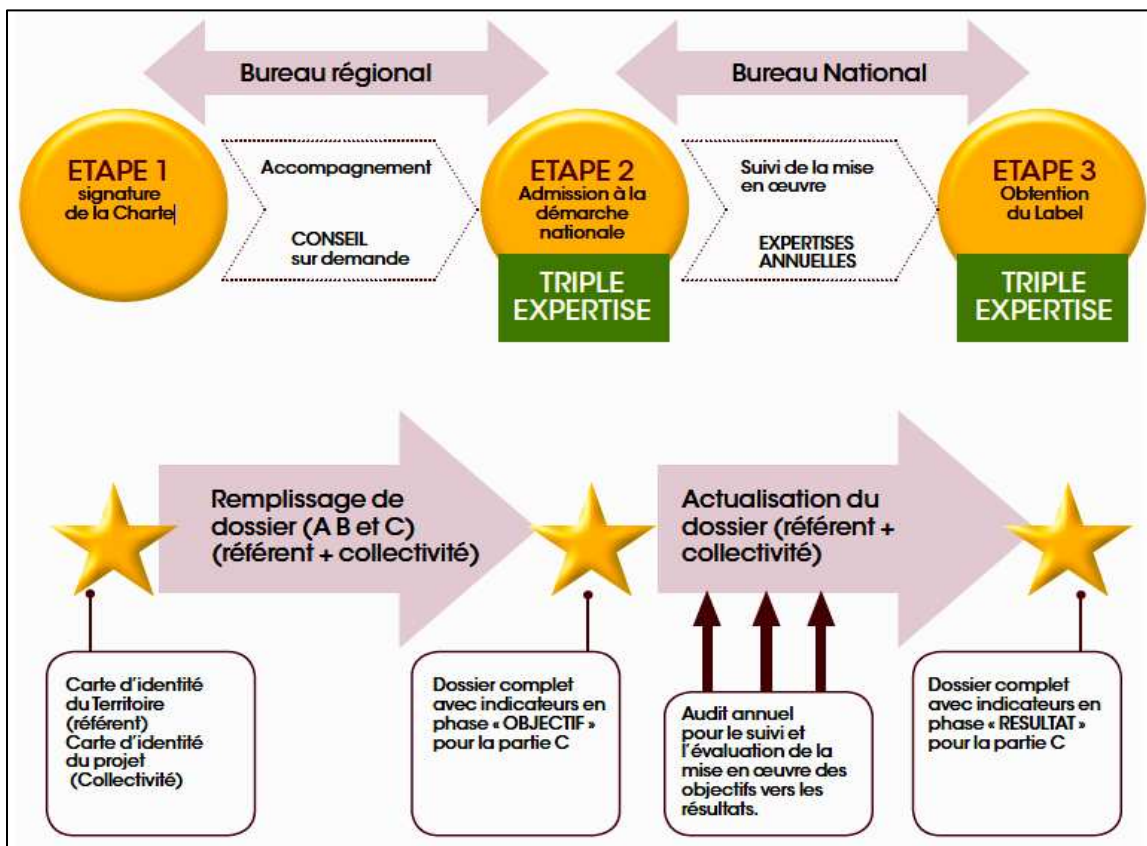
Bureau régional

Bureau National

ETAPE 1
signature de la Charte

Accompagnement

CONSEIL sur demande

ETAPE 2
Admission à la démarche nationale

TRIPLE EXPERTISE

Suivi de la mise en œuvre

EXPERTISES ANNUELLES

ETAPE 3
Obtention du Label

TRIPLE EXPERTISE

Remplissage de dossier (A B et C) (référent + collectivité)

Actualisation du dossier (référent + collectivité)

Carte d'identité du Territoire (référent)
Carte d'identité du projet (Collectivité)

Dossier complet avec indicateurs en phase « OBJECTIF » pour la partie C

Audit annuel pour le suivi et l'évaluation de la mise en œuvre des objectifs vers les résultats.

Dossier complet avec indicateurs en phase « RESULTAT » pour la partie C